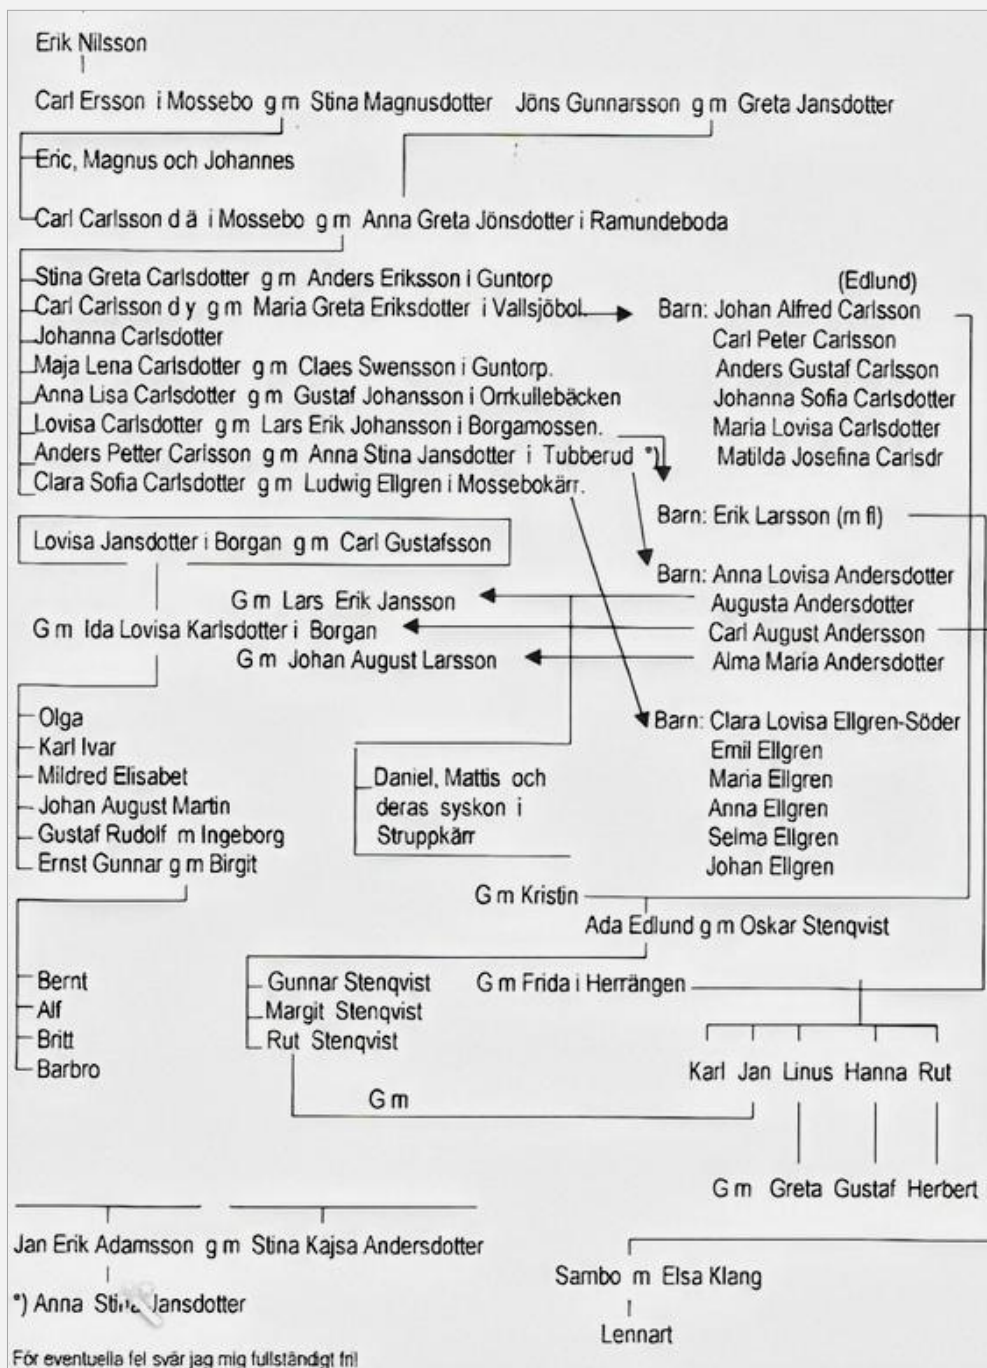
Erik Nilsson

Carl Ersson i Mossebo g m Stina Magnusdotter   Jöns Gunnarsson g m Greta Jansdotter

Eric, Magnus och Johannes

Carl Carlsson d ä i Mossebo g m Anna Greta Jönsdotter i Ramundeboda

Stina Greta Carlsdotter g m Anders Eriksson i Guntorp
Carl Carlsson d y g m Maria Greta Eriksdotter i Vallsjöbol
Johanna Carlsdotter
Maja Lena Carlsdotter g m Claes Swensson i Guntorp.
Anna Lisa Carlsdotter g m Gustaf Johansson i Orrkullebäcken
Lovisa Carlsdotter g m Lars Erik Johansson i Borgamossen.
Anders Petter Carlsson g m Anna Stina Jansdotter i Tubberud *)
Clara Sofia Carlsdotter g m Ludwig Ellgren i Mossebokärr.

(Edlund)
Barn: Johan Alfred Carlsson
Carl Peter Carlsson
Anders Gustaf Carlsson
Johanna Sofia Carlsdotter
Maria Lovisa Carlsdotter
Matilda Josefina Carlsdr

Barn: Erik Larsson (m fl)

Lovisa Jansdotter i Borgan g m Carl Gustafsson

Barn: Anna Lovisa Andersdotter
Augusta Andersdotter
Carl August Andersson
Alma Maria Andersdotter

G m Lars Erik Jansson
G m Ida Lovisa Karlsdotter i Borgan
G m Johan August Larsson

Olga
Karl Ivar
Mildred Elisabet
Johan August Martin
Gustaf Rudolf m Ingeborg
Ernst Gunnar g m Birgit

Daniel, Mattis och deras syskon i Struppkärr

Barn: Clara Lovisa Ellgren-Söder
Emil Ellgren
Maria Ellgren
Anna Ellgren
Selma Ellgren
Johan Ellgren

G m Kristin
Ada Edlund g m Oskar Stenqvist

Bernt
Alf
Britt
Barbro

Gunnar Stenqvist
Margit Stenqvist
Rut Stenqvist

G m Frida i Herrängen

Karl Jan Linus Hanna Rut

G m

G m Greta Gustaf Herbert

Jan Erik Adamsson g m Stina Kajsa Andersdotter

*) Anna Stina Jansdotter

Sambo m Elsa Klang

Lennart

För eventuella fel svär jag mig fullständigt fri!